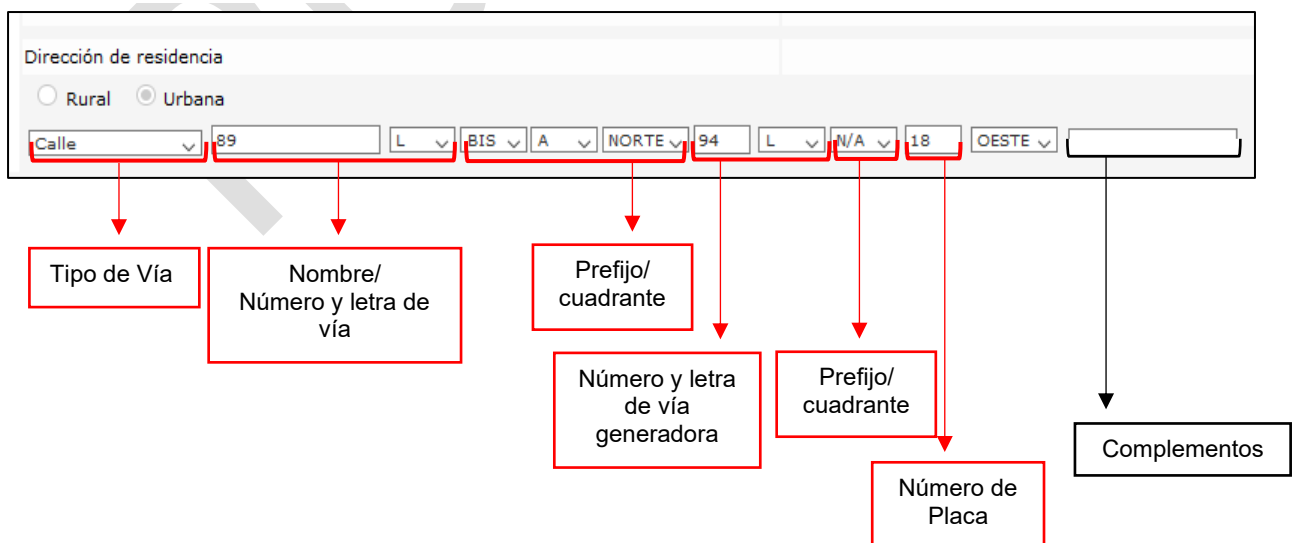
Dirección de residencia

Rural Urbana

Calle 89 L BIS A NORTE 94 L N/A 18 OESTE

Tipo de Vía

Nombre/ Número y letra de vía

Prefijo/ cuadrante

Número y letra de vía generadora

Prefijo/ cuadrante

Complementos

Número de Placa